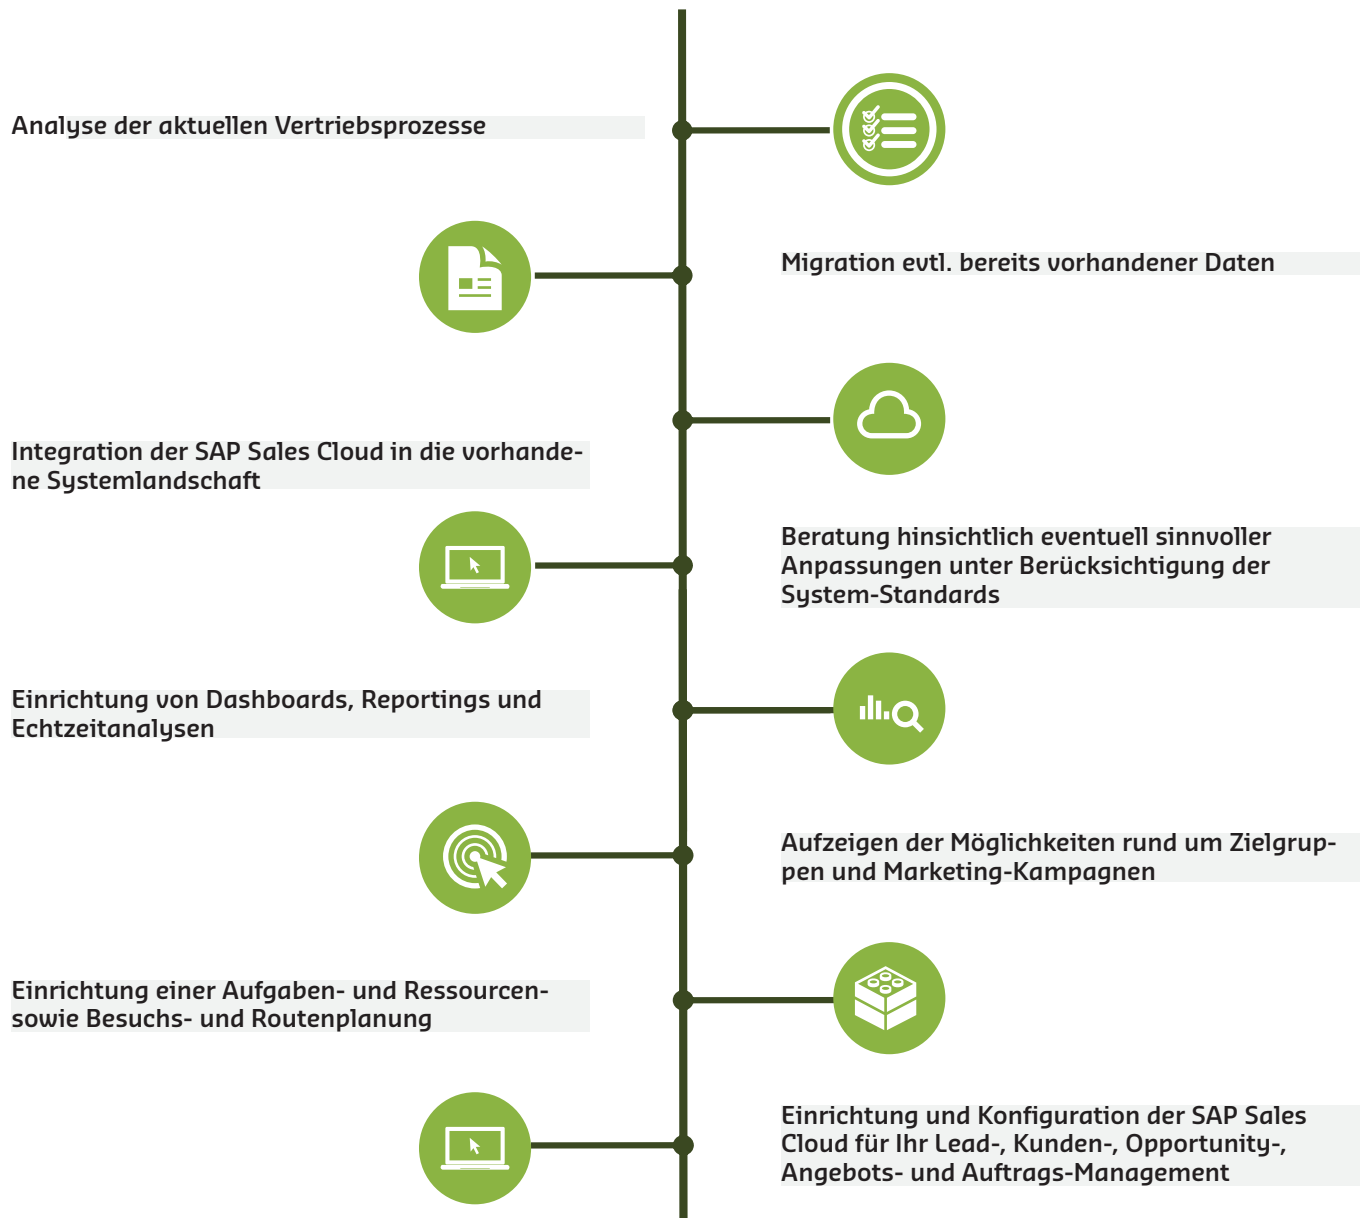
Analyse der aktuellen Vertriebsprozesse

Migration evtl. bereits vorhandener Daten

Integration der SAP Sales Cloud in die vorhandene Systemlandschaft

Beratung hinsichtlich eventuell sinnvoller Anpassungen unter Berücksichtigung der System-Standards

Einrichtung von Dashboards, Reportings und Echtzeitanalysen

Aufzeigen der Möglichkeiten rund um Zielgruppen und Marketing-Kampagnen

Einrichtung einer Aufgaben- und Ressourcen- sowie Besuchs- und Routenplanung

Einrichtung und Konfiguration der SAP Sales Cloud für Ihr Lead-, Kunden-, Opportunity-, Angebots- und Auftrags-Management